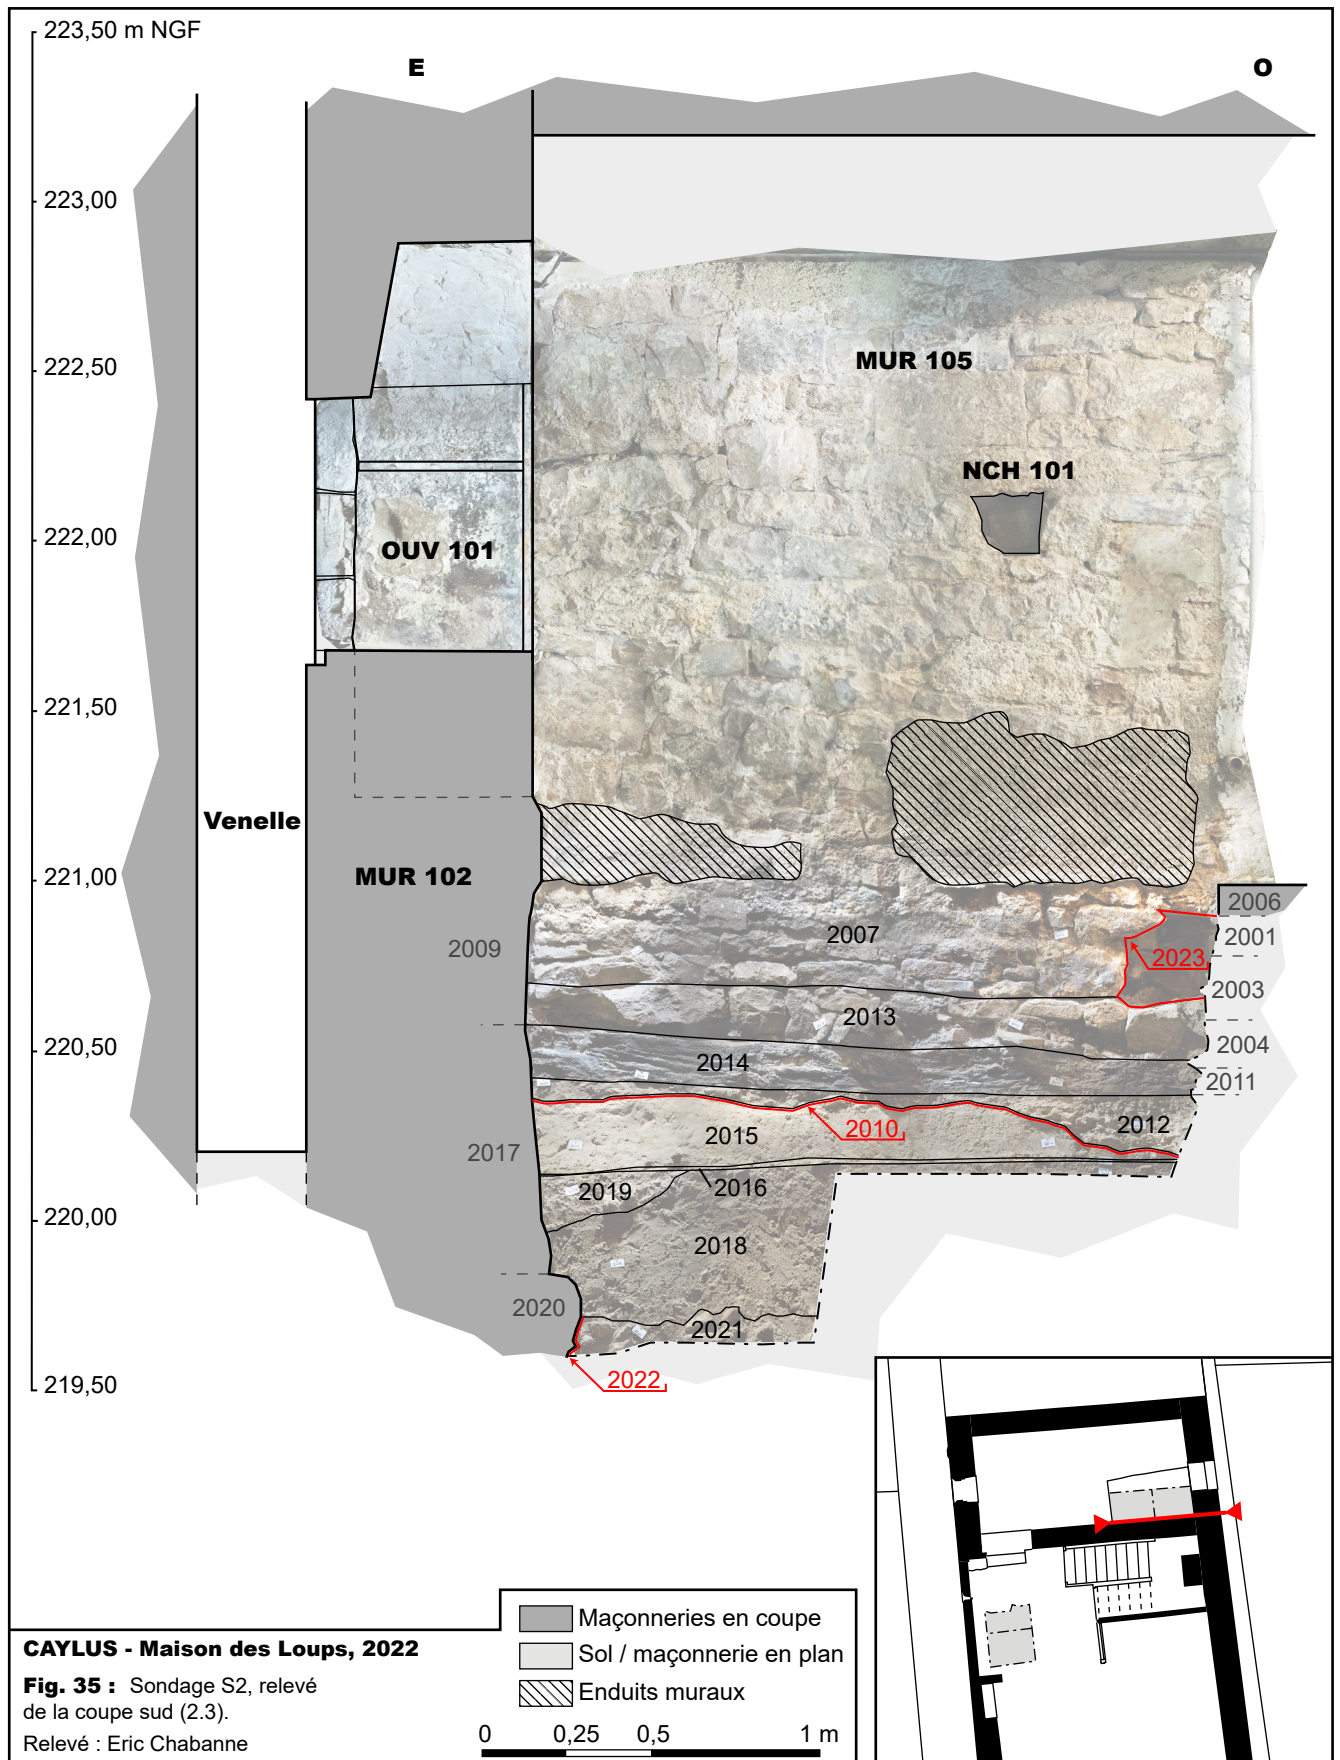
223,50 m NGF

E

O

223,00

222,50

222,00

221,50

221,00

220,50

220,00

219,50

MUR 105

NCH 101

OUV 101

Venelle

MUR 102

2006

2001

2023

2003

2004

2011

2007

2009

2013

2014

2010

2012

2015

2017

2019

2016

2018

2020

2021

2022

Maçonneries en coupe

Sol / maçonnerie en plan

Enduits muraux

0 0,25 0,5 1 m

**CAYLUS - Maison des Loups, 2022**

**Fig. 35 :** Sondage S2, relevé de la coupe sud (2.3).

Relevé : Eric Chabanne